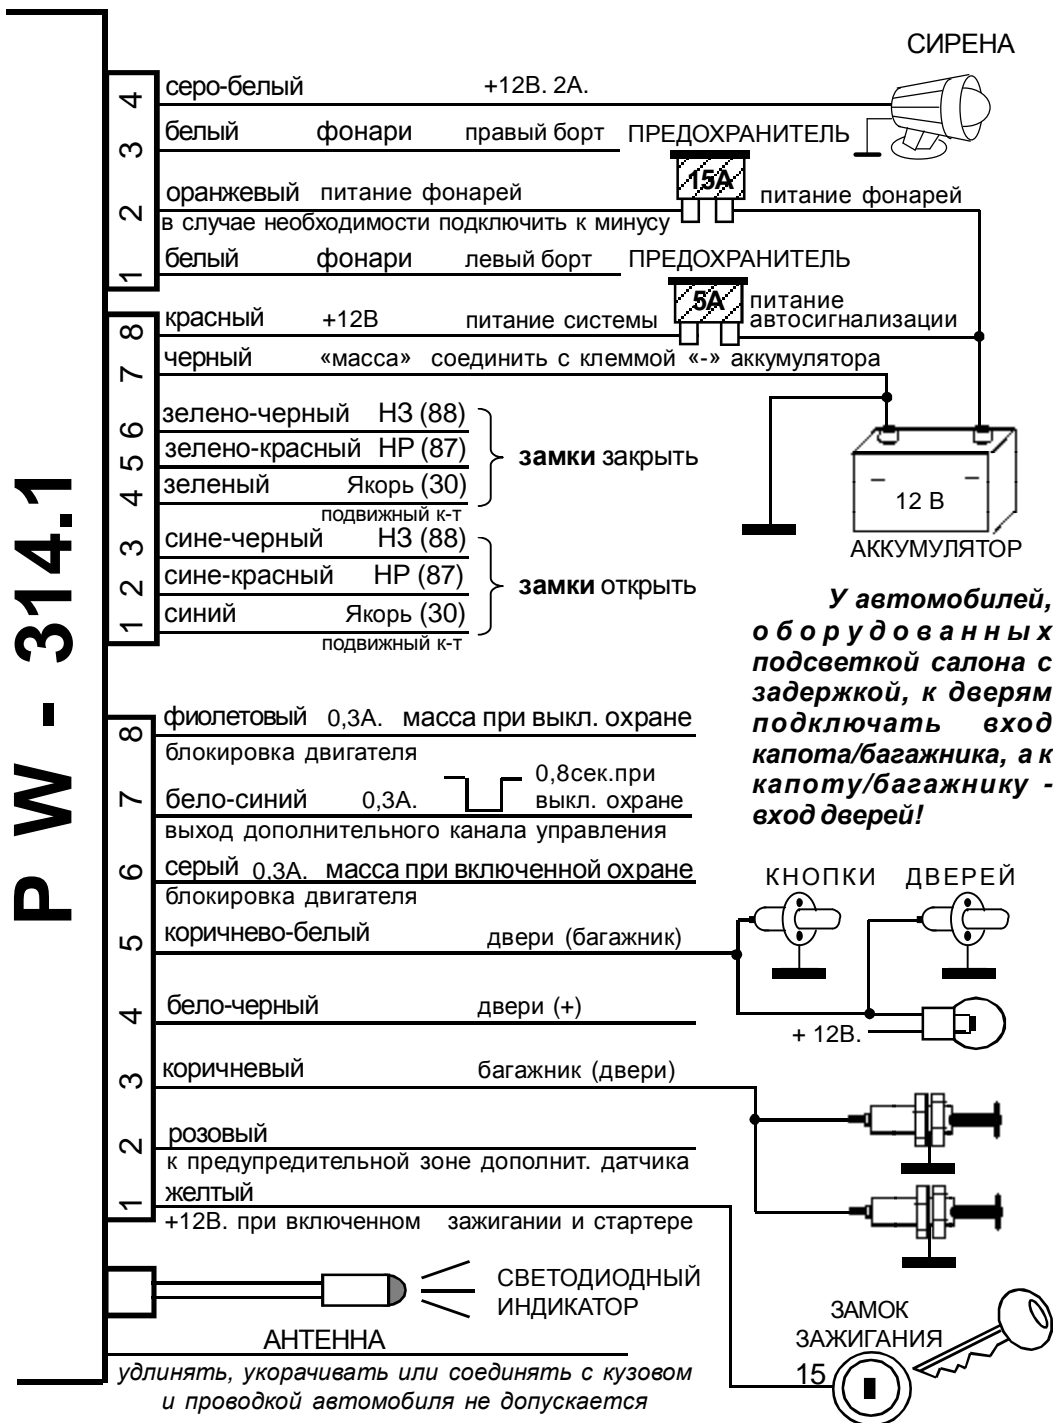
PW - 314.1

СИРЕНА

4 серо-белый +12В. 2А.
3 белый фонари правый борт ПРЕДОХРАНИТЕЛЬ
15A
2 оранжевый питание фонарей
в случае необходимости подключить к минусу
питание фонарей
1 белый фонари левый борт ПРЕДОХРАНИТЕЛЬ
5A
8 красный +12В питание системы
питание автосигнализации
7 черный «масса» соединить с клеммой «-» аккумулятора
6 зелено-черный НЗ (88)
5 зелено-красный НР (87)
4 зеленый Якорь (30)
подвижный к-т
замки закрыть
12 В
АККУМУЛЯТОР
3 сине-черный НЗ (88)
2 сине-красный НР (87)
1 синий Якорь (30)
подвижный к-т
замки открыть

У автомобилей, оборудованных подсветкой салона с задержкой, к дверям подключать вход капота/багажника, а к капоту/багажнику - вход дверей!

8 фиолетовый 0,3А. масса при выкл. охране
блокировка двигателя
7 бело-синий 0,3А. 0,8сек.при выкл. охране
выход дополнительного канала управления
6 серый 0,3А. масса при включенной охране
блокировка двигателя
5 коричнево-белый двери (багажник)
КНОПКИ ДВЕРЕЙ
4 бело-черный двери (+)
+ 12В.
3 коричневый багажник (двери)
2 розовый
к предупредительной зоне дополнит. датчика
1 желтый
+12В. при включенном зажигании и стартере

СВЕТОДИОДНЫЙ ИНДИКАТОР
АНТЕННА
удлинять, укорачивать или соединять с кузовом и проводкой автомобиля не допускается

ЗАМОК ЗАЖИГАНИЯ
15